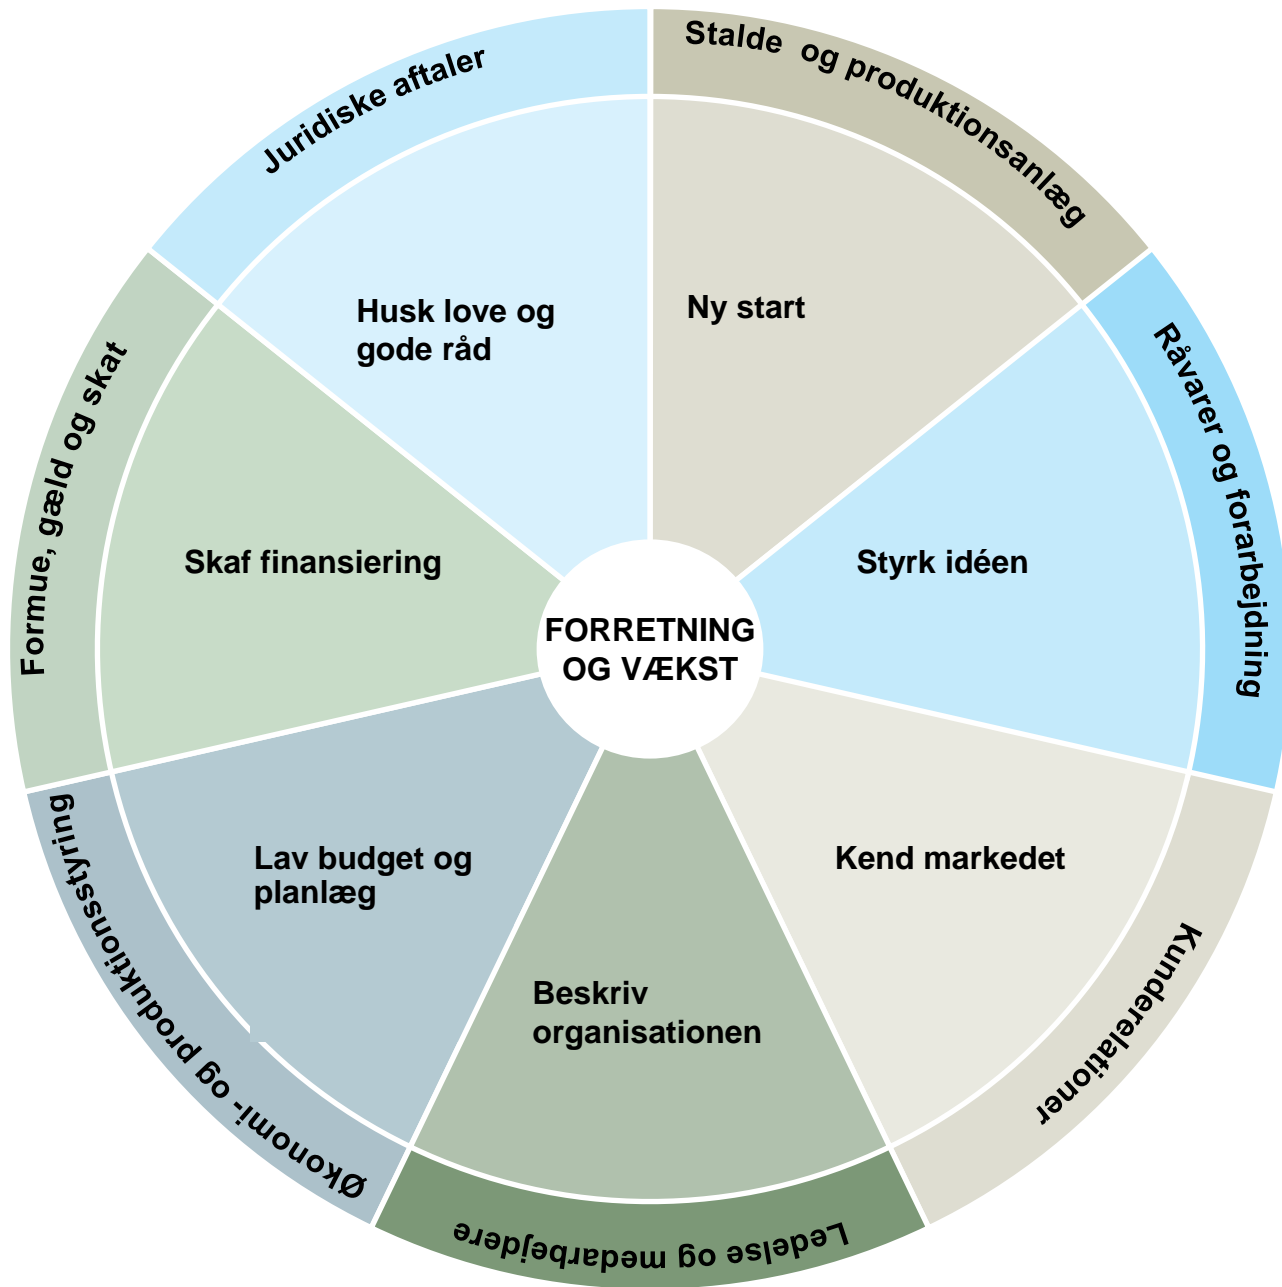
Juridiske aftaler

Stalde og produktionsanlæg

Råvarer og forarbejdning

Kunderelationer

Ledelse og medarbejdere

Økonomi- og produktionsstyring

Formue, gæld og skat

Husk love og gode råd

Ny start

Styrk idéen

Kend markedet

Beskriv organisationen

Lav budget og planlæg

Skaf finansiering

FORRETNING OG VÆKST